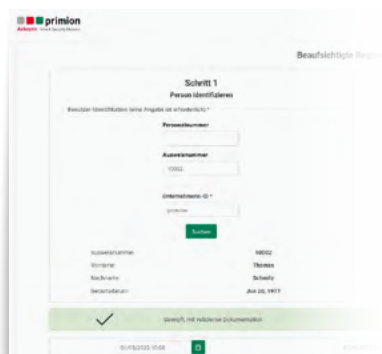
primion

Beaufsichtigte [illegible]

Schritt 1

Person identifizieren

Benutzer identifizieren (eine Angabe ist erforderlich) *

Personalnummer

Ausweisnummer

10002

Unternehmens-ID *

primion

Suchen

Ausweisnummer 10002

Vorname Thomas

Nachname Schultz

Geburtsdatum Jun 20, 1977

Gültig mit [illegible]

01/03/2023 10:08